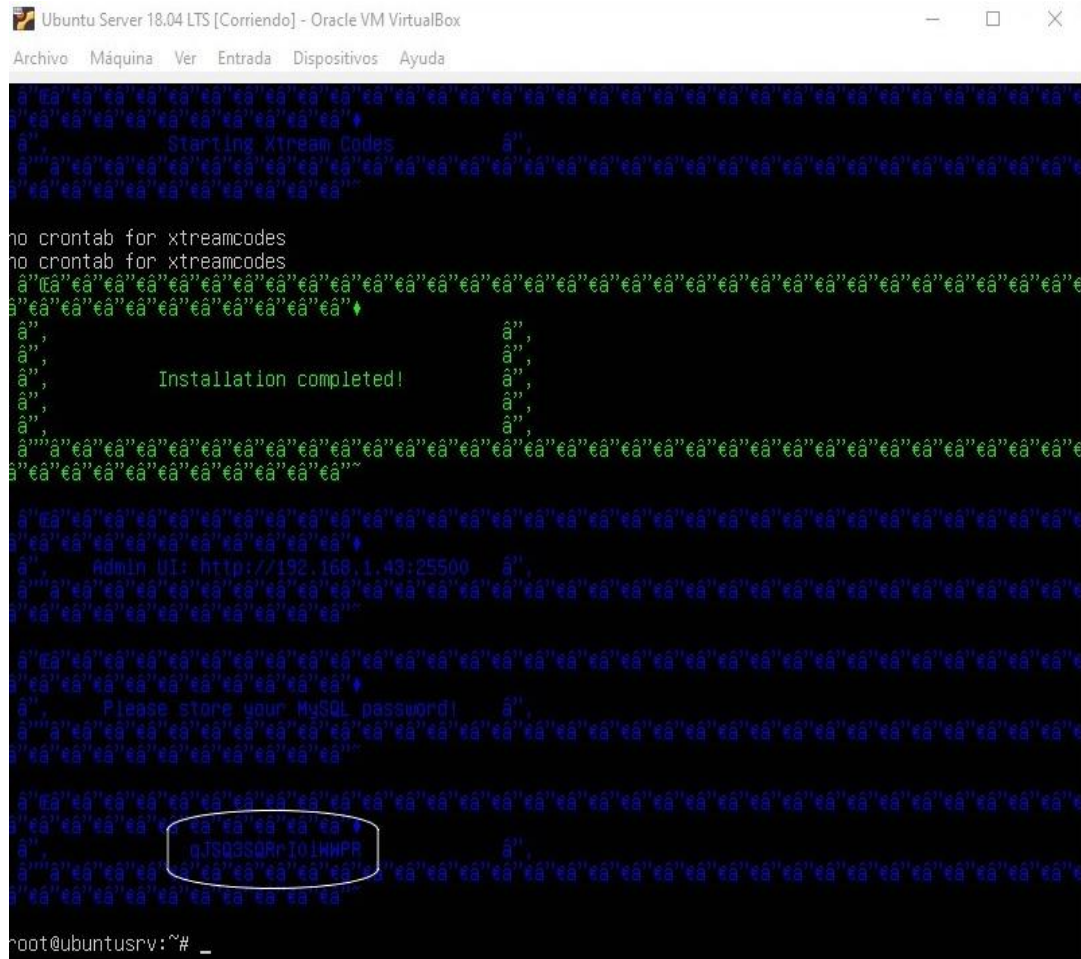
Ubuntu Server 18.04 LTS [Corriendo] - Oracle VM VirtualBox

Archivo Máquina Ver Entrada Dispositivos Ayuda

â”€â”€â”€â”€â”€â”€â”€â”€â”€â”€â”€â”€â”€â”€â”€â”€â”€â”€â”€â”€â”€â”€â”€â”€â”€â”€â”€â”€â”€â”€â”€â”€â”€â”€â”€â”€â”€â”€â”€

â”, Starting Xtream Codes â”,

â”"â”€â”€â”€â”€â”€â”€â”€â”€â”€â”€â”€â”€â”€â”€â”€â”€â”€â”€â”€â”€â”€â”€â”€â”€â”€â”€â”€â”€â”€â”€â”€â”€â”€â”€â”€â”€â”€â”€â”€˜

no crontab for xtreamcodes
no crontab for xtreamcodes

â”Œâ”€â”€â”€â”€â”€â”€â”€â”€â”€â”€â”€â”€â”€â”€â”€â”€â”€â”€â”€â”€â”€â”€â”€â”€â”€â”€â”€â”€â”€â”€â”€â”€â”€â”€â”€â”€â”€â”€â”€â”€

â”, â”,
â”, â”,
â”, Installation completed! â”,
â”, â”,
â”, â”,

â”"â”€â”€â”€â”€â”€â”€â”€â”€â”€â”€â”€â”€â”€â”€â”€â”€â”€â”€â”€â”€â”€â”€â”€â”€â”€â”€â”€â”€â”€â”€â”€â”€â”€â”€â”€â”€â”€â”€â”€˜

â”€â”€â”€â”€â”€â”€â”€â”€â”€â”€â”€â”€â”€â”€â”€â”€â”€â”€â”€â”€â”€â”€â”€â”€â”€â”€â”€â”€â”€â”€â”€â”€â”€â”€â”€â”€â”€â”€â”€

â”, Admin UI: http://192.168.1.43:25500 â”,

â”"â”€â”€â”€â”€â”€â”€â”€â”€â”€â”€â”€â”€â”€â”€â”€â”€â”€â”€â”€â”€â”€â”€â”€â”€â”€â”€â”€â”€â”€â”€â”€â”€â”€â”€â”€â”€â”€â”€â”€˜

â”€â”€â”€â”€â”€â”€â”€â”€â”€â”€â”€â”€â”€â”€â”€â”€â”€â”€â”€â”€â”€â”€â”€â”€â”€â”€â”€â”€â”€â”€â”€â”€â”€â”€â”€â”€â”€â”€â”€

â”, Please store your MySQL password! â”,

â”"â”€â”€â”€â”€â”€â”€â”€â”€â”€â”€â”€â”€â”€â”€â”€â”€â”€â”€â”€â”€â”€â”€â”€â”€â”€â”€â”€â”€â”€â”€â”€â”€â”€â”€â”€â”€â”€â”€â”€˜

â”€â”€â”€â”€â”€â”€â”€â”€â”€â”€â”€â”€â”€â”€â”€â”€â”€â”€â”€â”€â”€â”€â”€â”€â”€â”€â”€â”€â”€â”€â”€â”€â”€â”€â”€â”€â”€â”€â”€

â”, qJSQ3SQRrIOlHWPR â”,

â”"â”€â”€â”€â”€â”€â”€â”€â”€â”€â”€â”€â”€â”€â”€â”€â”€â”€â”€â”€â”€â”€â”€â”€â”€â”€â”€â”€â”€â”€â”€â”€â”€â”€â”€â”€â”€â”€â”€â”€˜

root@ubuntusrv:~# _